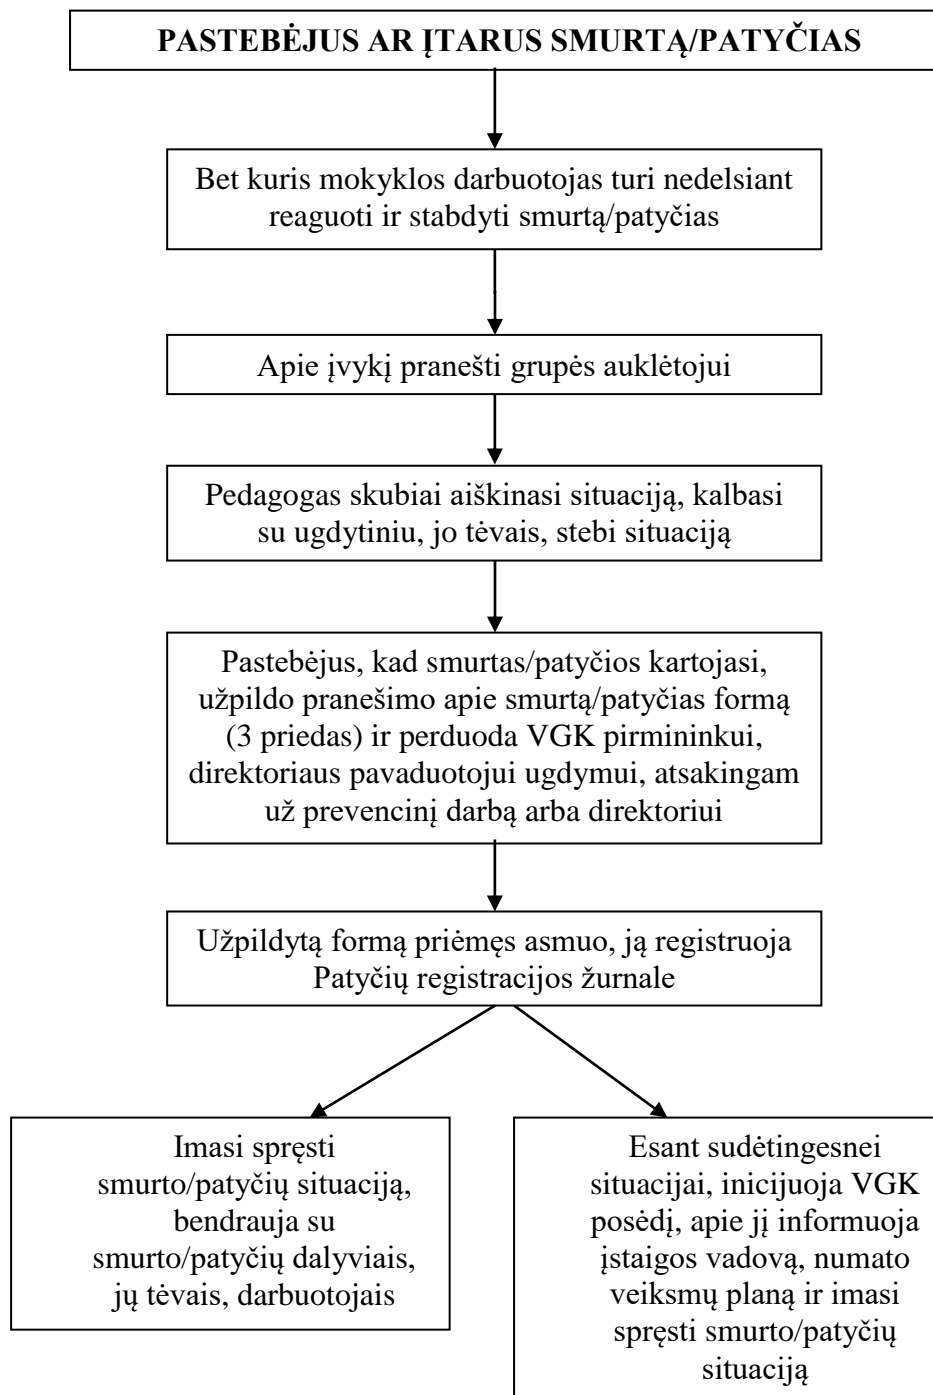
PASTEBĖJUS AR ĮTARUS SMURTĄ/PATYČIAS

Bet kuris mokyklos darbuotojas turi nedelsiant reaguoti ir stabdyti smurtą/patyčias

Apie įvykį pranešti grupės auklėtojui

Pedagogas skubiai aiškinasi situaciją, kalbasi su ugdytiniu, jo tėvais, stebi situaciją

Pastebėjus, kad smurtas/patyčios kartojasi, užpildo pranešimo apie smurtą/patyčias formą (3 priedas) ir perduoda VGK pirmininkui, direktoriaus pavaduotojui ugdymui, atsakingam už prevencinį darbą arba direktoriui

Užpildytą formą priėmęs asmuo, ją registruoja Patyčių registracijos žurnale

Imasi spręsti smurto/patyčių situaciją, bendrauja su smurto/patyčių dalyviais, jų tėvais, darbuotojais

Esant sudėtingesnei situacijai, inicijuoja VGK posėdį, apie jį informuoja įstaigos vadovą, numato veiksmų planą ir imasi spręsti smurto/patyčių situaciją